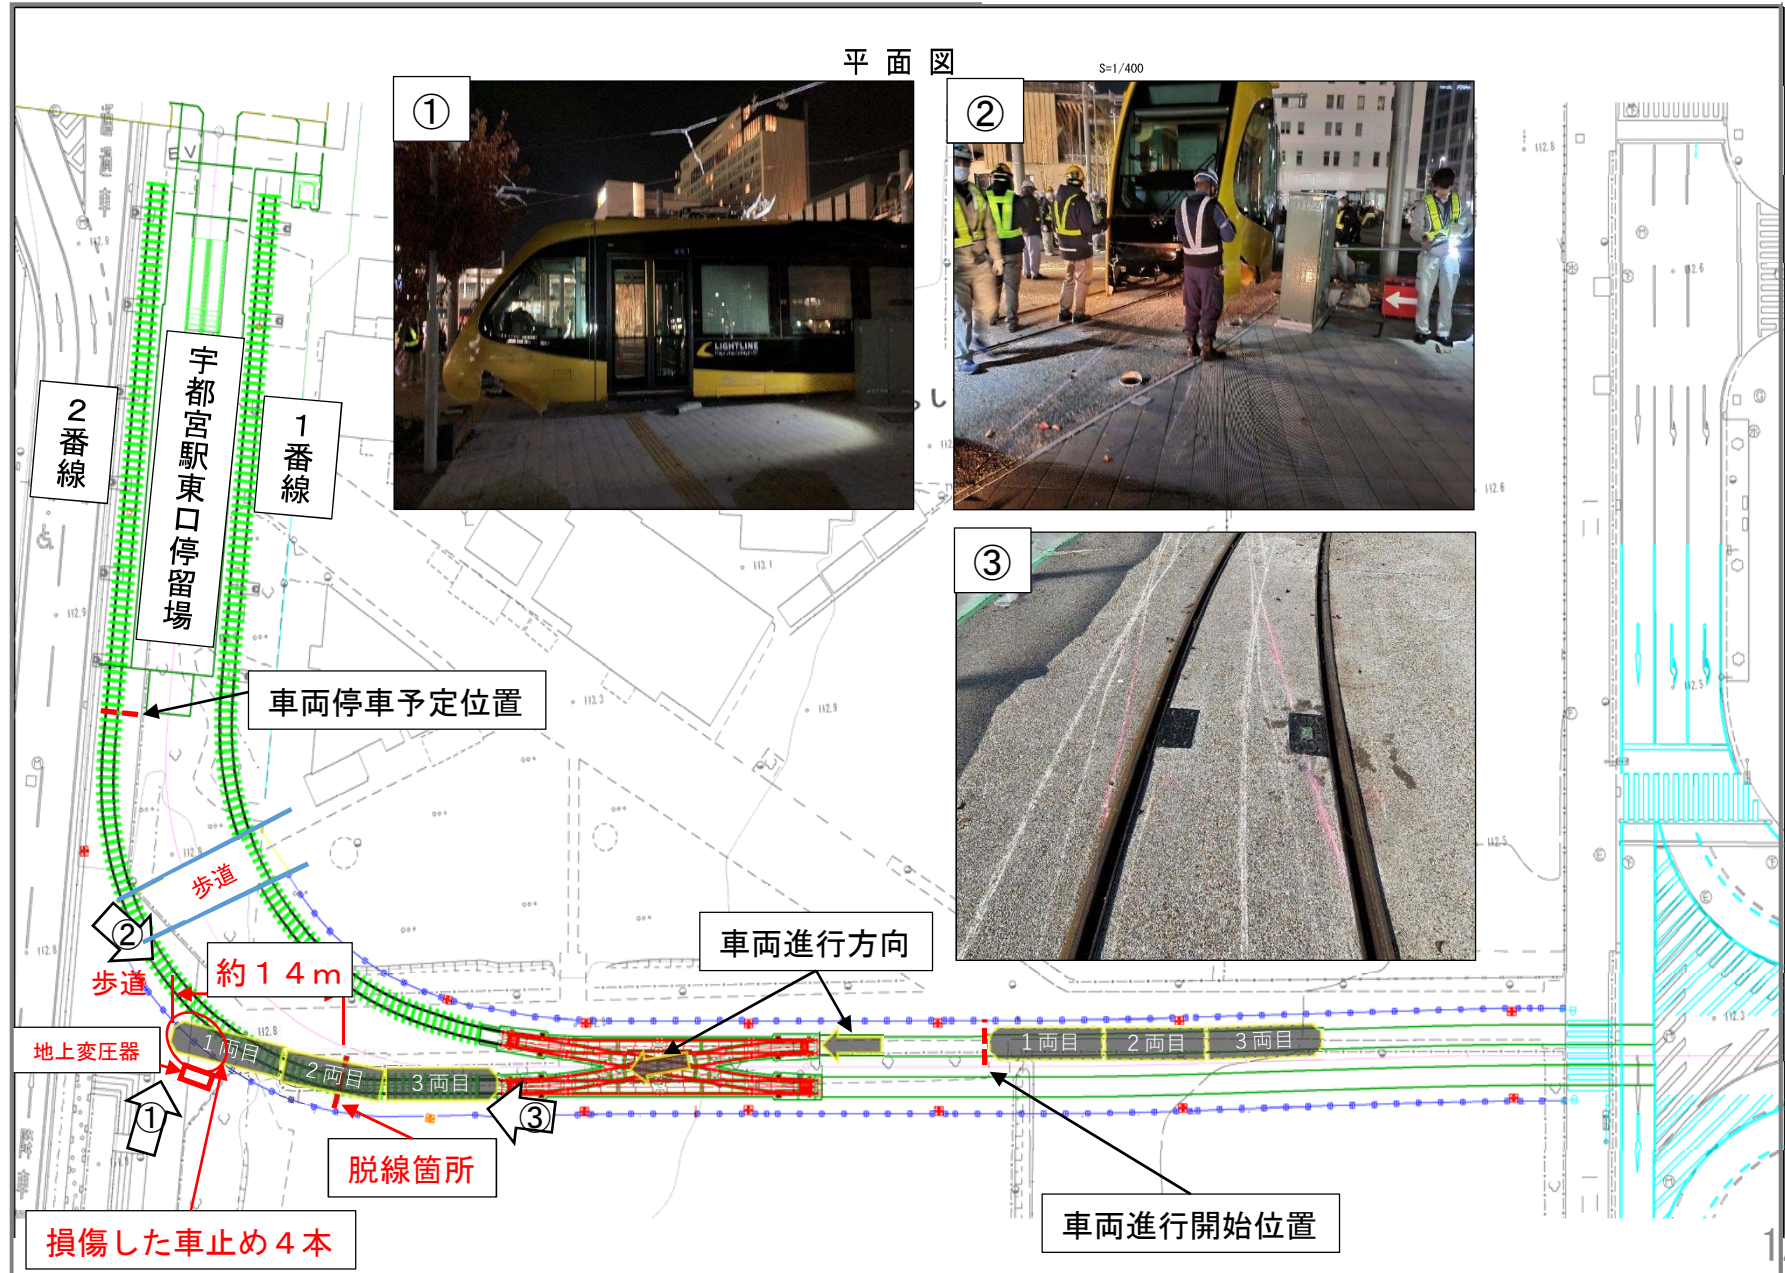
平 面 図

S=1/400

①

②

③

2番線

宇都宮駅東口停留場

1番線

車両停車予定位置

歩道

②

歩道

約14m

地上変圧器

1両目

2両目

3両目

①

③

脱線箇所

損傷した車止め4本

車両進行方向

1両目

2両目

3両目

車両進行開始位置

LIGHTLINE